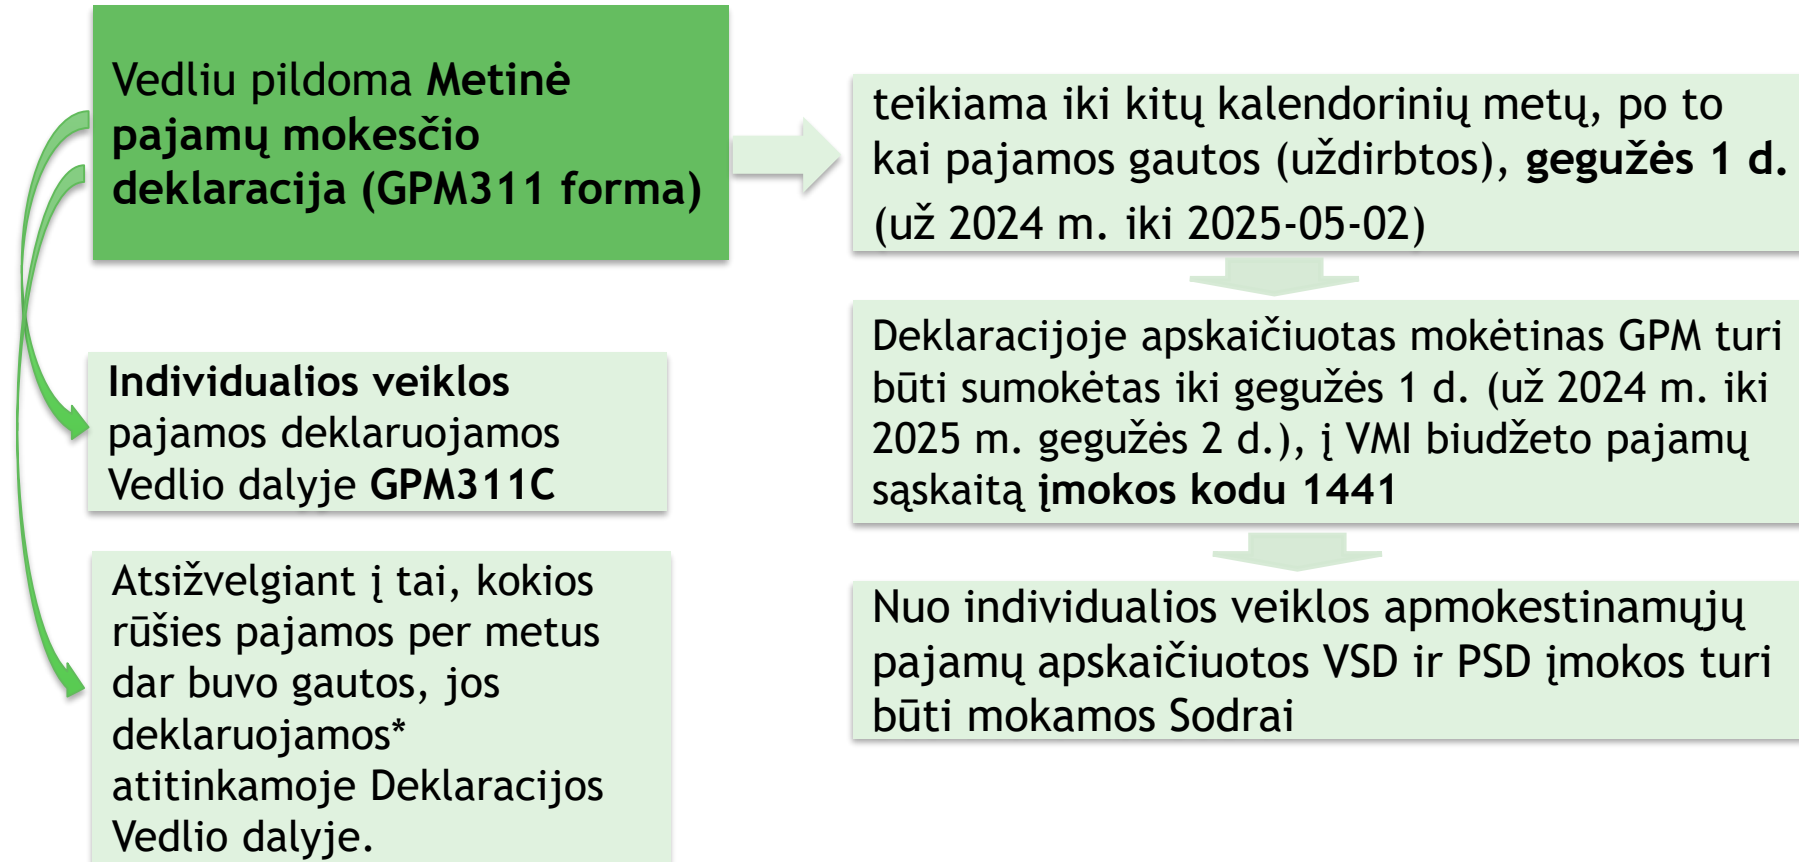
Vedliu pildoma Metinė pajamų mokesčio deklaracija (GPM311 forma)

teikiama iki kitų kalendorinių metų, po to kai pajamos gautos (uždirbtos), gegužės 1 d. (už 2024 m. iki 2025-05-02)

Deklaracijoje apskaičiuotas mokėtinas GPM turi būti sumokėtas iki gegužės 1 d. (už 2024 m. iki 2025 m. gegužės 2 d.), į VMI biudžeto pajamų sąskaitą įmokos kodu 1441

Nuo individualios veiklos apmokestinamųjų pajamų apskaičiuotos VSD ir PSD įmokos turi būti mokamos Sodrai

Individualios veiklos pajamos deklaruojamos Vedlio dalyje GPM311C

Atsižvelgiant į tai, kokios rūšies pajamos per metus dar buvo gautos, jos deklaruojamos* atitinkamoje Deklaracijos Vedlio dalyje.